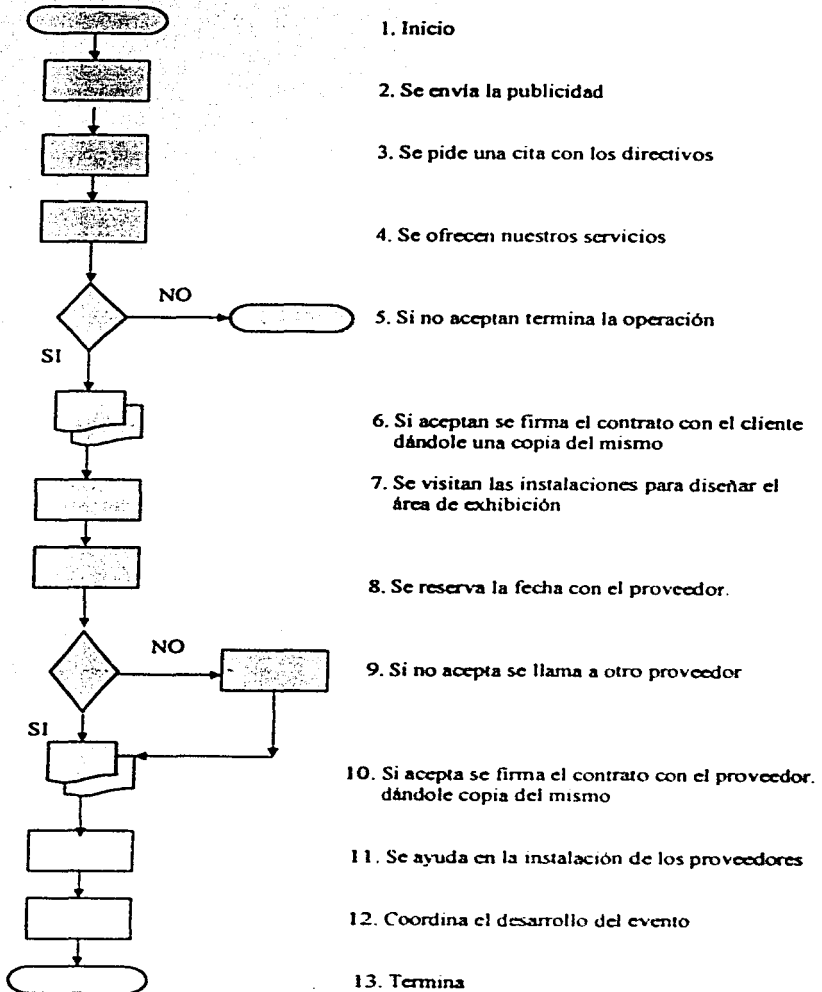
NO

SI

NO

SI

1. Inicio

2. Se envia la publicidad

3. Se pide una cita con los directivos

4. Se ofrecen nuestros servicios

5. Si no aceptan termina la operación

6. Si aceptan se firma el contrato con el cliente dándole una copia del mismo

7. Se visitan las instalaciones para diseñar el área de exhibición

8. Se reserva la fecha con el proveedor.

9. Si no acepta se llama a otro proveedor

10. Si acepta se firma el contrato con el proveedor. dándole copia del mismo

11. Se ayuda en la instalación de los proveedores

12. Coordina el desarrollo del evento

13. Termina